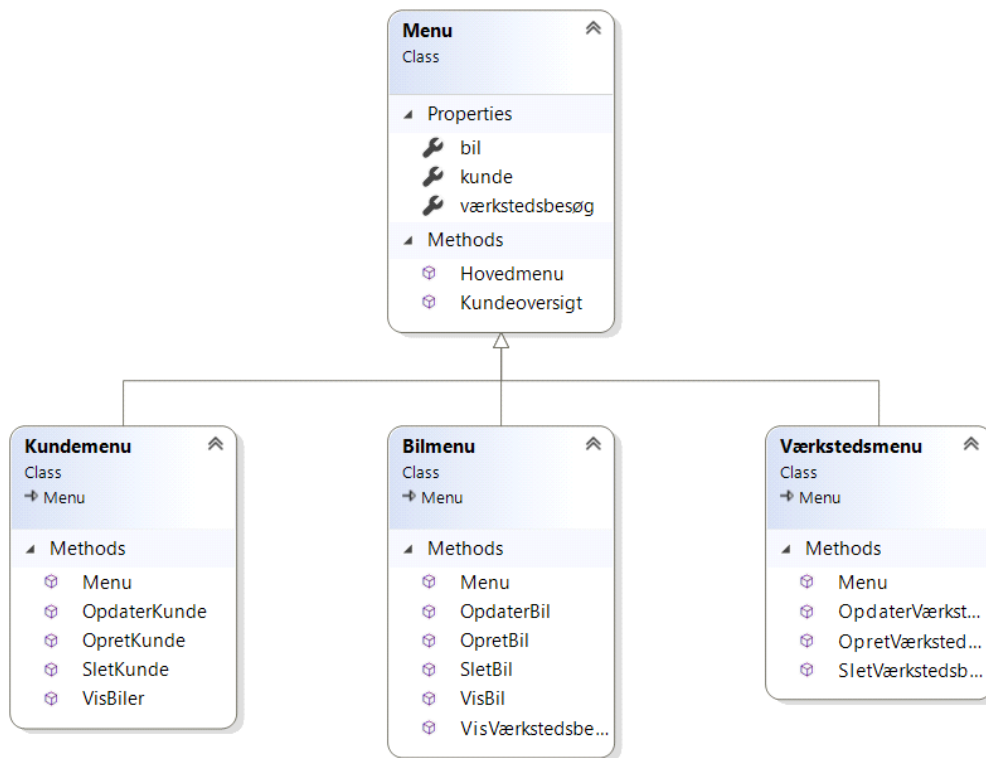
Menu
Class

Properties
bil
kunde
værkstedsbesøg

Methods
Hovedmenu
Kundeoversigt

Kundemenu
Class
Menu

Methods
Menu
OpdaterKunde
OpretKunde
SletKunde
VisBiler

Bilmenu
Class
Menu

Methods
Menu
OpdaterBil
OpretBil
SletBil
VisBil
VisVærkstedsbe...

Værkstedsmenu
Class
Menu

Methods
Menu
OpdaterVærkst...
OpretVærksted...
SletVærkstedsb...